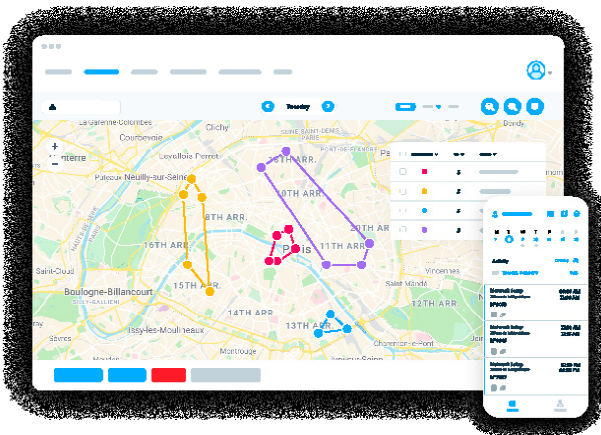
Tuesday

La Garenne-Colombes
Courbevoie
Clichy
Bondy
Nanterre
Levallois Perret
SEINE SAINT-DENIS
PARIS
Puteaux Neuilly-sur-Seine
17TH ARR.
19TH ARR.
8TH ARR.
16TH ARR.
Paris
11TH ARR.
20TH ARR.
Saint-Cloud
Vincennes
Boulogne-Billancourt
15TH ARR.
12TH ARR.
14TH ARR.
13TH ARR.
Issy-les-Moulineaux
Sèvres
Montrouge
Charenton-le-Pont

Activity
Nettoyage bureaux
Nettoyage bureaux